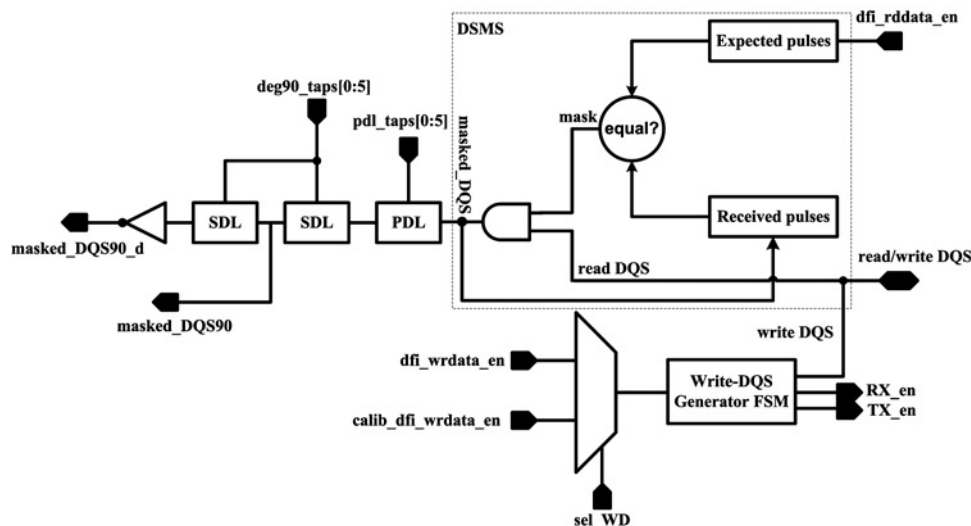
DSMS
dfi_rddata_en
Expected pulses
deg90_taps[0:5]
pdl_taps[0:5]
mask
equal?
masked_DQS
SDL
SDL
PDL
Received pulses
masked_DQS90_d
read DQS
read/write DQS
masked_DQS90
write DQS
dfi_wrdata_en
Write-DQS Generator FSM
RX_en
calib_dfi_wrdata_en
TX_en
sel_WD